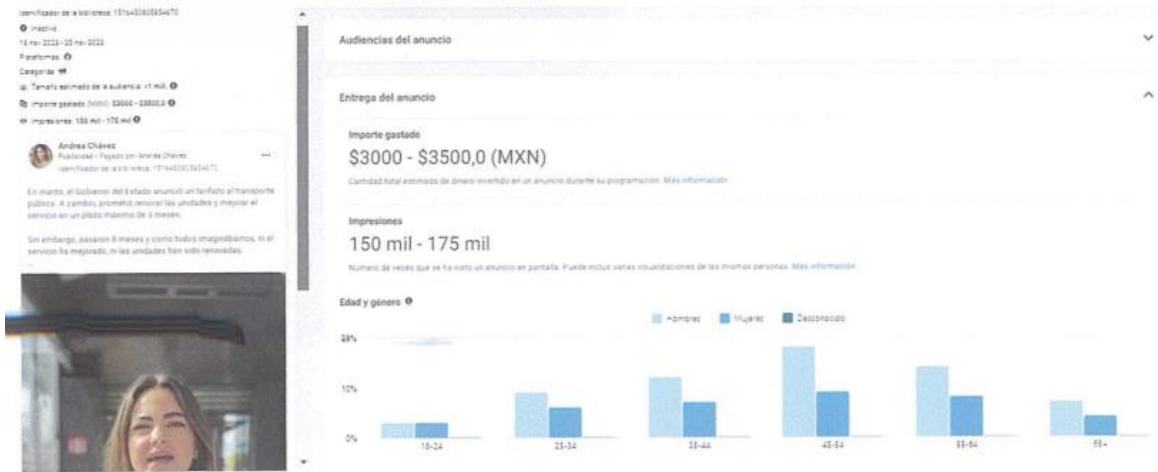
Identificador de la biblioteca: 1574450805834670

Inactivo

15 nov 2023 - 25 nov 2023

Plataformas

Categorías

Tamaño estimado de la audiencia: >1 mill.

Importe gastado (MXN): $3000 - $3500,0

Impresiones: 150 mil - 175 mil

Andrea Chávez
Publicidad · Pagado por: Andrea Chávez
Identificador de la biblioteca: 1574450805834670

En marzo, el Gobierno del Estado anunció un tarifazo al transporte público. A cambio, prometió renovar las unidades y mejorar el servicio en un plazo máximo de 3 meses.

Sin embargo, pasaron 8 meses y como todos imaginábamos, ni el servicio ha mejorado, ni las unidades han sido renovadas.

Audiencias del anuncio

Entrega del anuncio

Importe gastado

$3000 - $3500,0 (MXN)

Cantidad total estimada de dinero invertido en un anuncio durante su programación. Más información

Impresiones

150 mil - 175 mil

Número de veces que se ha visto un anuncio en pantalla. Puede incluir varias visualizaciones de las mismas personas. Más información

Edad y género

Hombres Mujeres Desconocido

20%

10%

0%

18-24 25-34 35-44 45-54 55-64 65+